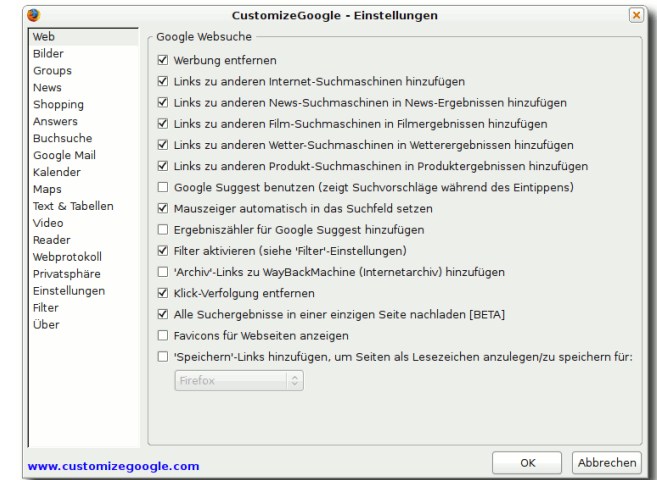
CustomizeGoogle - Einstellungen

Web
Bilder
Groups
News
Shopping
Answers
Buchsuche
Google Mail
Kalender
Maps
Text & Tabellen
Video
Reader
Webprotokoll
Privatsphäre
Einstellungen
Filter
Über

Google Websuche

☑ Werbung entfernen
☑ Links zu anderen Internet-Suchmaschinen hinzufügen
☑ Links zu anderen News-Suchmaschinen in News-Ergebnissen hinzufügen
☑ Links zu anderen Film-Suchmaschinen in Filmergebnissen hinzufügen
☑ Links zu anderen Wetter-Suchmaschinen in Wetterergebnissen hinzufügen
☑ Links zu anderen Produkt-Suchmaschinen in Produktergebnissen hinzufügen
☐ Google Suggest benutzen (zeigt Suchvorschläge während des Eintippens)
☑ Mauszeiger automatisch in das Suchfeld setzen
☐ Ergebniszähler für Google Suggest hinzufügen
☑ Filter aktivieren (siehe 'Filter'-Einstellungen)
☐ 'Archiv'-Links zu WayBackMachine (Internetarchiv) hinzufügen
☑ Klick-Verfolgung entfernen
☑ Alle Suchergebnisse in einer einzigen Seite nachladen [BETA]
☐ Favicons für Webseiten anzeigen
☐ 'Speichern'-Links hinzufügen, um Seiten als Lesezeichen anzulegen/zu speichern für:

Firefox

www.customizegoogle.com

OK
Abbrechen